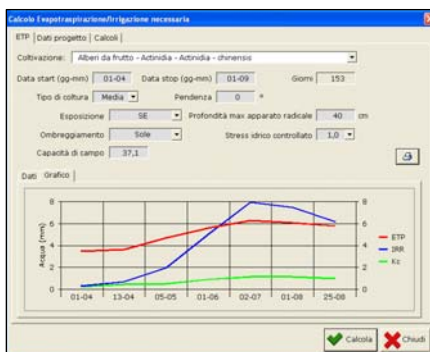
Calcolo Evapotraspirazione/Irrigazione necessaria

ETP | Dati progetto | Calcoli

Coltivazione: Alberi da frutto - Actinidia - Actinidia - chinensis

Data start (gg-mm) 01-04 Data stop (gg-mm) 01-09 Giorni 153

Tipo di coltura Media Pendenza 0 °

Esposizione SE Profondità max apparato radicale 40 cm

Ombreggiamento Sole Stress idrico controllato 1,0

Capacità di campo 37,1

Dati Grafico

Acqua (mm)

8
6
4
2
0

8
6
4
2
0

01-04 13-04 05-05 01-06 02-07 01-08 25-08

ETP
IRR
Kc

Calcola Chiudi